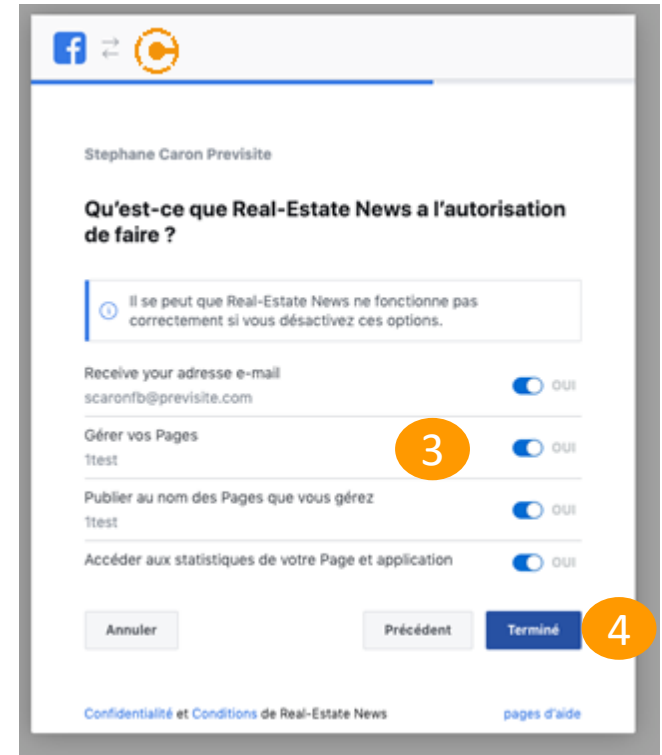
Stephane Caron Previsite

Qu'est-ce que Real-Estate News a l'autorisation de faire ?

Il se peut que Real-Estate News ne fonctionne pas correctement si vous désactivez ces options.

Receive your adresse e-mail
scaronfb@previsite.com
OUI

Gérer vos Pages
1test
OUI

3

Publier au nom des Pages que vous gérez
1test
OUI

Accéder aux statistiques de votre Page et application
OUI

Annuler

Précédent

Terminé

4

Confidentialité et Conditions de Real-Estate News

pages d'aide